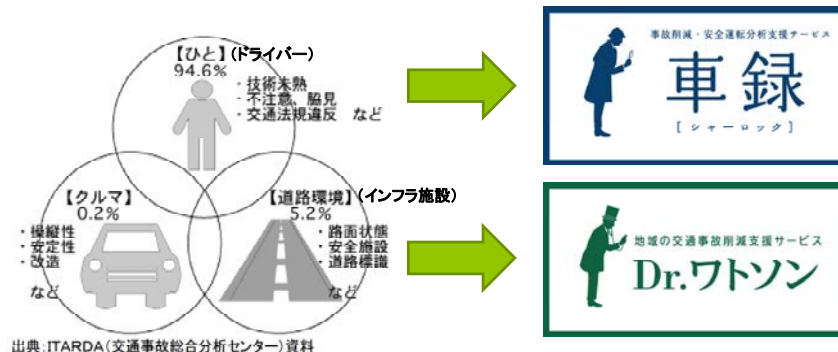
【ひと】(ドライバー)
94.6%
・技術未熟
・不注意、脇見
・交通法規違反　など

【クルマ】
0.2%
・操縦性
・安定性
・改造
など

【道路環境】(インフラ施設)
5.2%
・路面状態
・安全施設
・道路標識
など

出典:ITARDA(交通事故総合分析センター)資料

事故削減・安全運転分析支援サービス
車録
[シャーロック]

地域の交通事故削減支援サービス
Dr.ワトソン